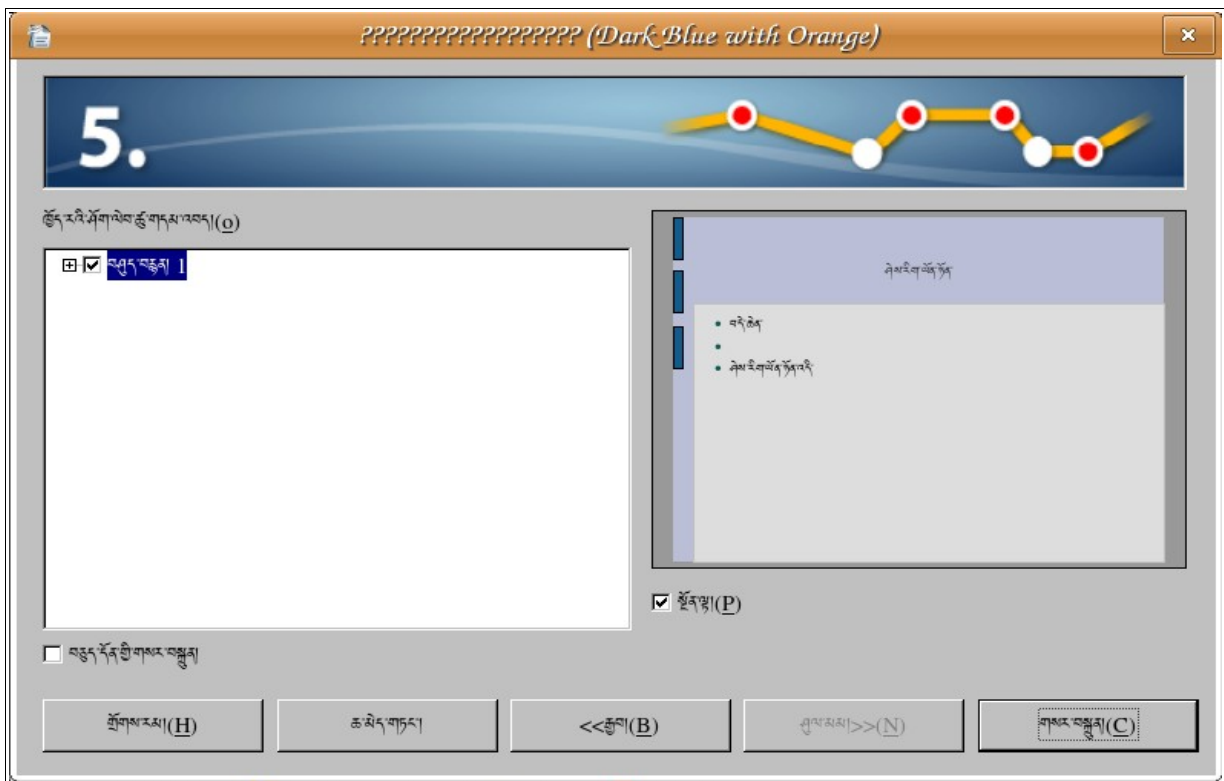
?????????????????? (Dark Blue with Orange)

5.

ཚོད་རའི་མིག་ཡིག་ཚ་གདམ་འདེད།(O)

འགྲུད་བརྙན། 1

ཞེས་རིག་ལོ་ཏོན

• བདེ་ཆེན
•
• ཞེས་རིག་ལོན་ཏོན་བའི

སྔོན་ལྟ།(P)

བརྟུད་དོན་གྱི་གསར་བསྐྲུན།

རོགས་རམ།(H)

ཆ་མེད་གཏང་།

<<རྒྱབ།(B)

མུ་མཐུད།>>(N)

གསར་བསྐྲུན།(C)